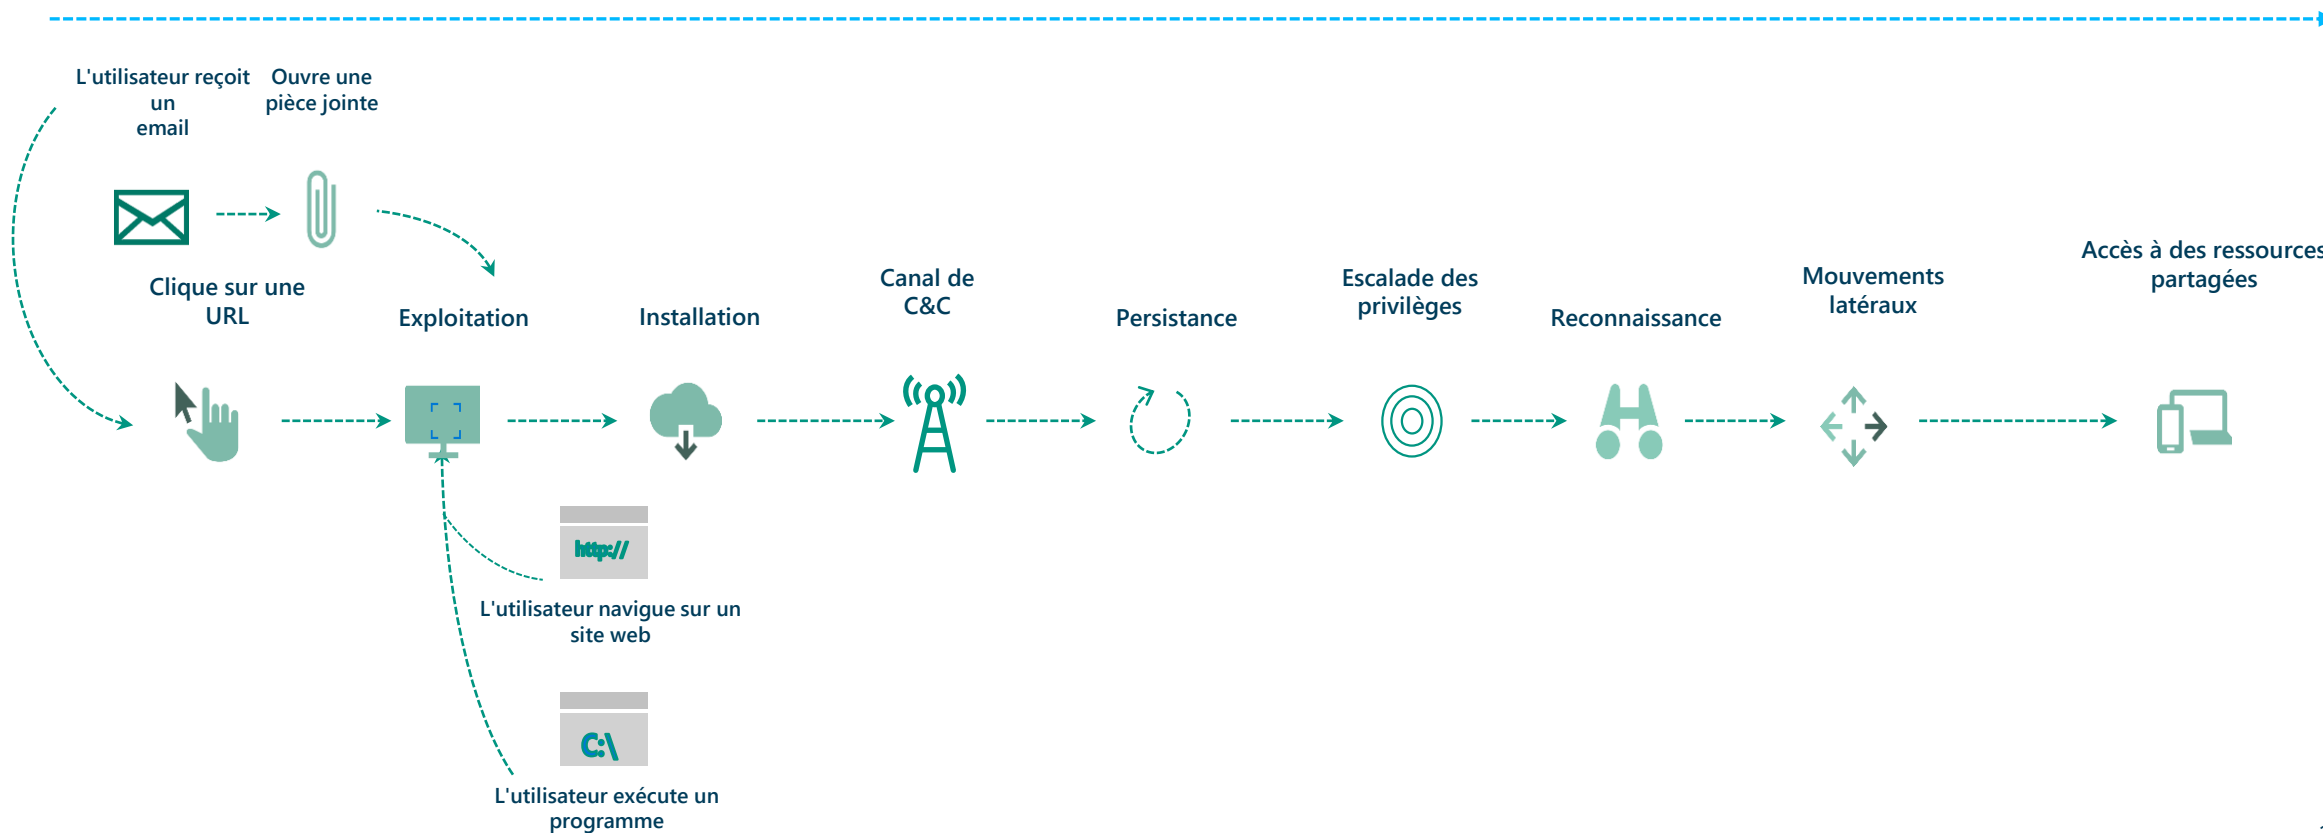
L'utilisateur reçoit un email

Ouvre une pièce jointe

Clique sur une URL

Exploitation

Installation

Canal de C&C

Persistance

Escalade des privilèges

Reconnaissance

Mouvements latéraux

Accès à des ressources partagées

http://

L'utilisateur navigue sur un site web

C:\

L'utilisateur exécute un programme